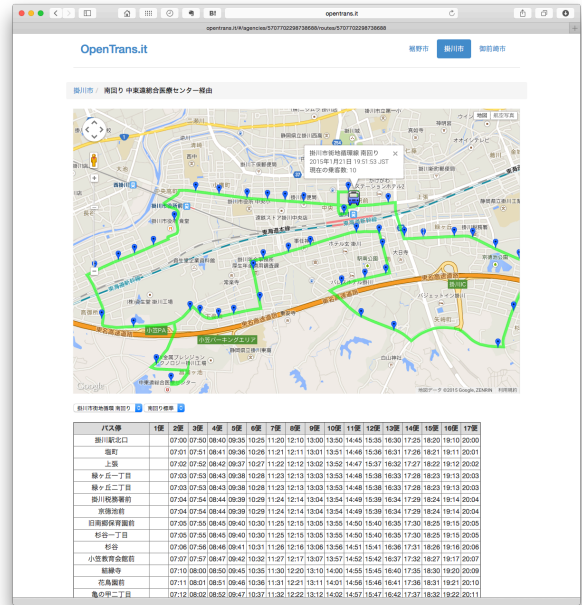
opentrans.it

opentrans.it/#/agencies/5707702298738688/routes/5707702298738688

OpenTrans.it

菊野市 掛川市 御前崎市

掛川市 / 南回り 中東遠総合医療センター経由

地図 航空写真

掛川市地域循環線 南回り
2015年1月21日 19:51:53 JST
現在の乗客数 10

掛川IC

小笠PA

小笠パーキングエリア

東名高速道路

Google

地図データ ©2015 Google, ZENRIN 利用規約

掛川市地域循環 南回り 南回り標準

| バス停 | 1便 | 2便 | 3便 | 4便 | 5便 | 6便 | 7便 | 8便 | 9便 | 10便 | 11便 | 12便 | 13便 | 14便 | 15便 | 16便 | 17便 |
|---|---|---|---|---|---|---|---|---|---|---|---|---|---|---|---|---|---|
| 掛川駅北口 | | 07:00 | 07:50 | 08:40 | 09:35 | 10:25 | 11:20 | 12:10 | 13:00 | 13:50 | 14:45 | 15:35 | 16:30 | 17:25 | 18:20 | 19:10 | 20:00 |
| 塩町 | | 07:01 | 07:51 | 08:41 | 09:36 | 10:26 | 11:21 | 12:11 | 13:01 | 13:51 | 14:46 | 15:36 | 16:31 | 17:26 | 18:21 | 19:11 | 20:01 |
| 上張 | | 07:02 | 07:52 | 08:42 | 09:37 | 10:27 | 11:22 | 12:12 | 13:02 | 13:52 | 14:47 | 15:37 | 16:32 | 17:27 | 18:22 | 19:12 | 20:02 |
| 緑ヶ丘一丁目 | | 07:03 | 07:53 | 08:43 | 09:38 | 10:28 | 11:23 | 12:13 | 13:03 | 13:53 | 14:48 | 15:38 | 16:33 | 17:28 | 18:23 | 19:13 | 20:03 |
| 緑ヶ丘二丁目 | | 07:03 | 07:53 | 08:43 | 09:38 | 10:28 | 11:23 | 12:13 | 13:03 | 13:53 | 14:48 | 15:38 | 16:33 | 17:28 | 18:23 | 19:13 | 20:03 |
| 掛川税務署前 | | 07:04 | 07:54 | 08:44 | 09:39 | 10:29 | 11:24 | 12:14 | 13:04 | 13:54 | 14:49 | 15:39 | 16:34 | 17:29 | 18:24 | 19:14 | 20:04 |
| 求浪池前 | | 07:04 | 07:54 | 08:44 | 09:39 | 10:29 | 11:24 | 12:14 | 13:04 | 13:54 | 14:49 | 15:39 | 16:34 | 17:29 | 18:24 | 19:14 | 20:04 |
| 旧南郷保育園前 | | 07:05 | 07:55 | 08:45 | 09:40 | 10:30 | 11:25 | 12:15 | 13:05 | 13:55 | 14:50 | 15:40 | 16:35 | 17:30 | 18:25 | 19:15 | 20:05 |
| 杉谷一丁目 | | 07:05 | 07:55 | 08:45 | 09:40 | 10:30 | 11:25 | 12:15 | 13:05 | 13:55 | 14:50 | 15:40 | 16:35 | 17:30 | 18:25 | 19:15 | 20:05 |
| 杉谷 | | 07:06 | 07:56 | 08:46 | 09:41 | 10:31 | 11:26 | 12:16 | 13:06 | 13:56 | 14:51 | 15:41 | 16:36 | 17:31 | 18:26 | 19:16 | 20:06 |
| 小笠教育会館前 | | 07:07 | 07:57 | 08:47 | 09:42 | 10:32 | 11:27 | 12:17 | 13:07 | 13:57 | 14:52 | 15:42 | 16:37 | 17:32 | 18:27 | 19:17 | 20:07 |
| 結縁寺 | | 07:10 | 08:00 | 08:50 | 09:45 | 10:35 | 11:30 | 12:20 | 13:10 | 14:00 | 14:55 | 15:45 | 16:40 | 17:35 | 18:30 | 19:20 | 20:09 |
| 花鳥園前 | | 07:11 | 08:01 | 08:51 | 09:46 | 10:36 | 11:31 | 12:21 | 13:11 | 14:01 | 14:56 | 15:46 | 16:41 | 17:36 | 18:31 | 19:21 | 20:10 |
| 亀の甲二丁目 | | 07:12 | 08:02 | 08:52 | 09:47 | 10:37 | 11:32 | 12:22 | 13:12 | 14:02 | 14:57 | 15:47 | 16:42 | 17:37 | 18:32 | 19:22 | 20:11 |